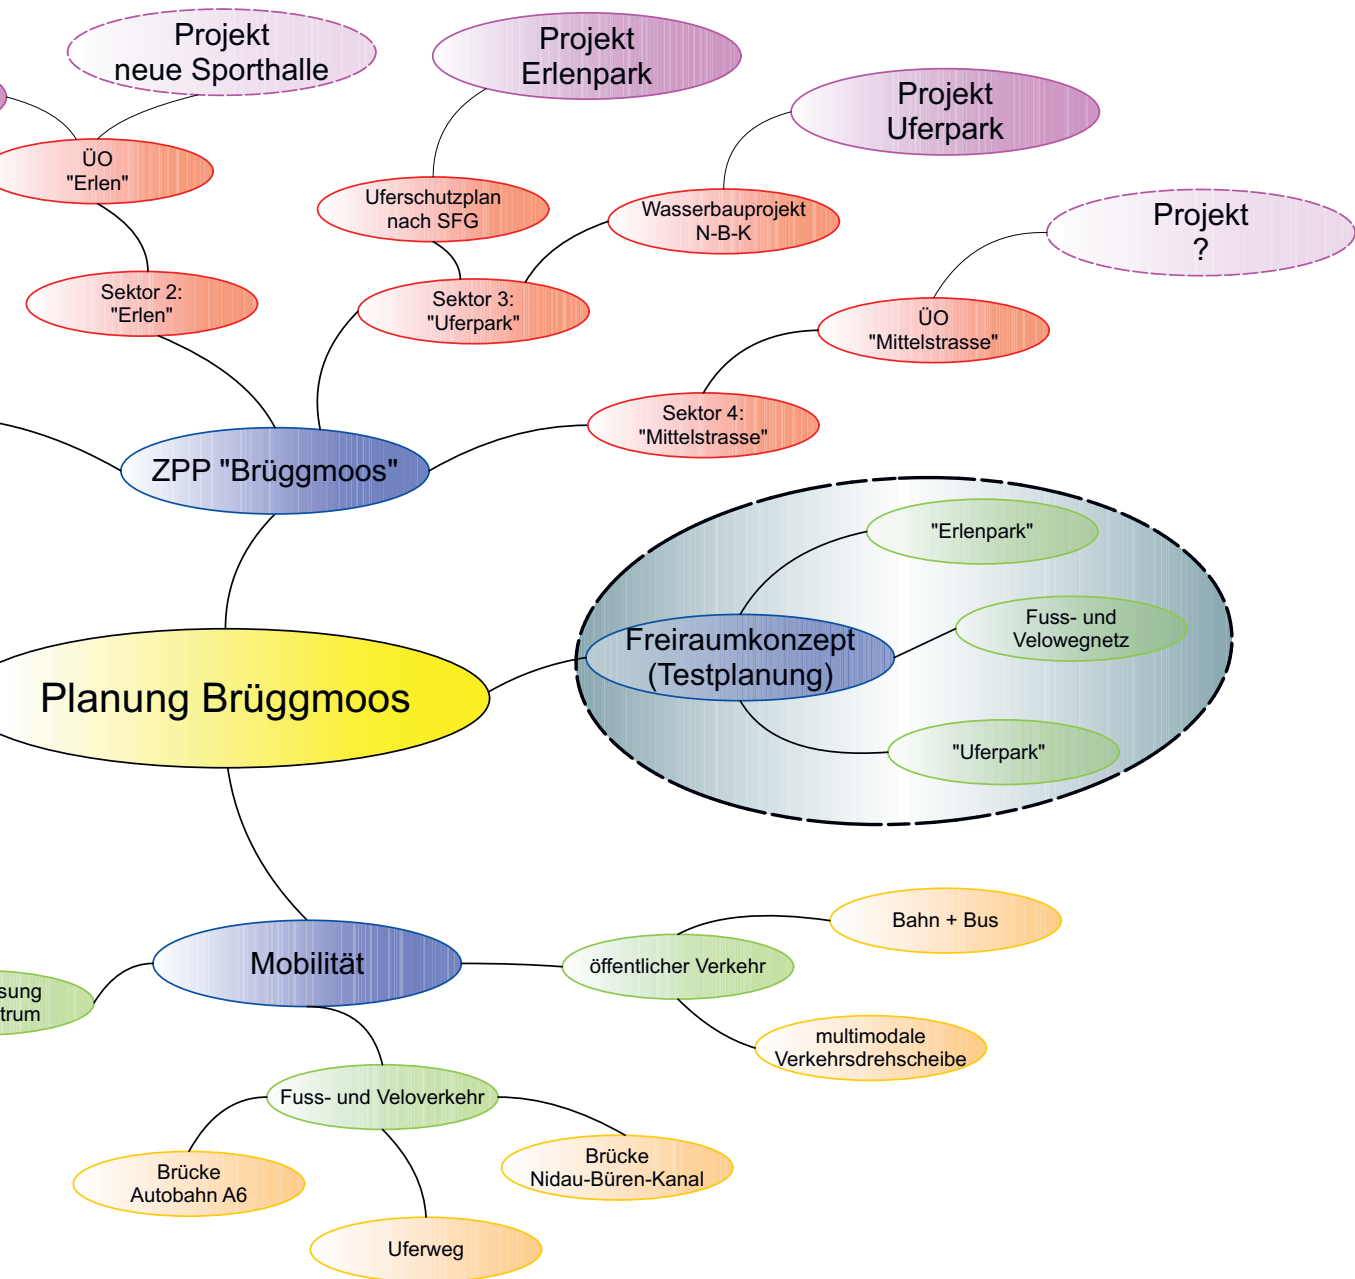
Projekt
neue Sporthalle

Projekt
Erlenpark

Projekt
Uferpark

ÜO
"Erlen"

Uferschutzplan
nach SFG

Wasserbauprojekt
N-B-K

Projekt
?

Sektor 2:
"Erlen"

Sektor 3:
"Uferpark"

ÜO
"Mittelstrasse"

Sektor 4:
"Mittelstrasse"

ZPP "Brüggmoos"

"Erlenpark"

Freiraumkonzept
(Testplanung)

Fuss- und
Velowegnetz

Planung Brüggmoos

"Uferpark"

Bahn + Bus

sung
trum

Mobilität

öffentlicher Verkehr

multimodale
Verkehrsdrehscheibe

Fuss- und Veloverkehr

Brücke
Autobahn A6

Brücke
Nidau-Büren-Kanal

Uferweg